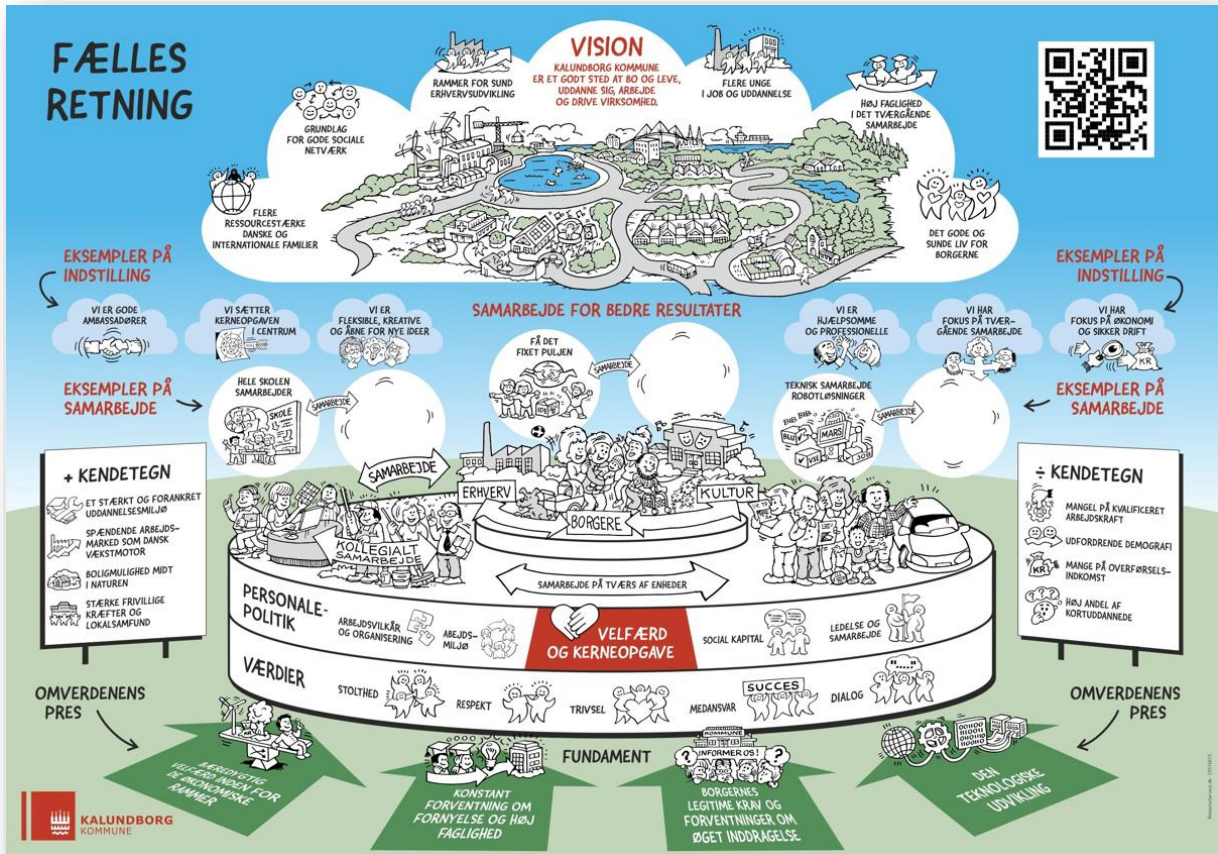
FÆLLES RETNING

VISION
KALUNDBORG KOMMUNE ER ET GODT STED AT BO OG LEVE, UDDANNE SIG, ARBEJDE OG DRIVE VIRKSOMHED.

RAMMER FOR SUND ERHVERVSUDVIKLING

FLERE UNGE I JOB OG UDDANNELSE

HØJ FAGLIGHED I DET TVÆRGÅENDE SAMARBEJDE

GRUNDLAG FOR GODE SOCIALE NETVÆRK

FLERE RESSOURCESTÆRKE DANSKE OG INTERNATIONALE FAMILIER

DET GODE OG SUNDE LIV FOR BORGERNE

EKSEMPLER PÅ INDSTILLING

EKSEMPLER PÅ INDSTILLING

VI ER GODE AMBASSADØRER

VI SÆTTER KERNEOPGAVEN I CENTRUM

VI ER FLEKSIBLE, KREATIVE OG ÅBNE FOR NYE IDEER

SAMARBEJDE FOR BEDRE RESULTATER

VI ER HJÆLPSOMME OG PROFESSIONELLE

VI HAR FOKUS PÅ TVÆRGÅENDE SAMARBEJDE

VI HAR FOKUS PÅ ØKONOMI OG SIKKER DRIFT

KR

EKSEMPLER PÅ SAMARBEJDE

HELE SKOLEN SAMARBEJDER

SKOLE

SAMARBEJDE

FÅ DET FIXET PULJEN

SAMARBEJDE

TEKNISK SAMARBEJDE ROBOTLØSNINGER

MARS

SAMARBEJDE

EKSEMPLER PÅ SAMARBEJDE

+ KENDETEGN
ET STÆRKT OG FORANKRET UDDANNELSESMILJØ
SPÆNDENDE ARBEJDSMARKED SOM DANSK VÆKSTMOTOR
BOLIGMULIGHED MIDT I NATUREN
STÆRKE FRIVILLIGE KRÆFTER OG LOKALSAMFUND

÷ KENDETEGN
MANGEL PÅ KVALIFICERET ARBEJDSKRAFT
UDFORDRENDE DEMOGRAFI
MANGE PÅ OVERFØRSELSINDKOMST
HØJ ANDEL AF KORTUDDANNEDE

SAMARBEJDE

ERHVERV

KULTUR

BORGERE

KOLLEGIALT SAMARBEJDE

SAMARBEJDE PÅ TVÆRS AF ENHEDER

PERSONALEPOLITIK

ARBEJDSVILKÅR OG ORGANISERING

ARBEJDSMILJØ

VELFÆRD OG KERNEOPGAVE

SOCIAL KAPITAL

LEDELSE OG SAMARBEJDE

VÆRDIER

STOLTHED

RESPEKT

TRIVSEL

MEDANSVAR

SUCCES

DIALOG

OMVERDENENS PRES

OMVERDENENS PRES

BÆREDYGTIG VELFÆRD INDEN FOR DE ØKONOMISKE RAMMER

FUNDAMENT

KONSTANT FORVENTNING OM FORNYELSE OG HØJ FAGLIGHED

KOMMUNE

INFORMER OS!

BORGERNES LEGITIME KRAV OG FORVENTNINGER OM ØGET INDDRAGELSE

DEN TEKNOLOGISKE UDVIKLING

KALUNDBORG KOMMUNE